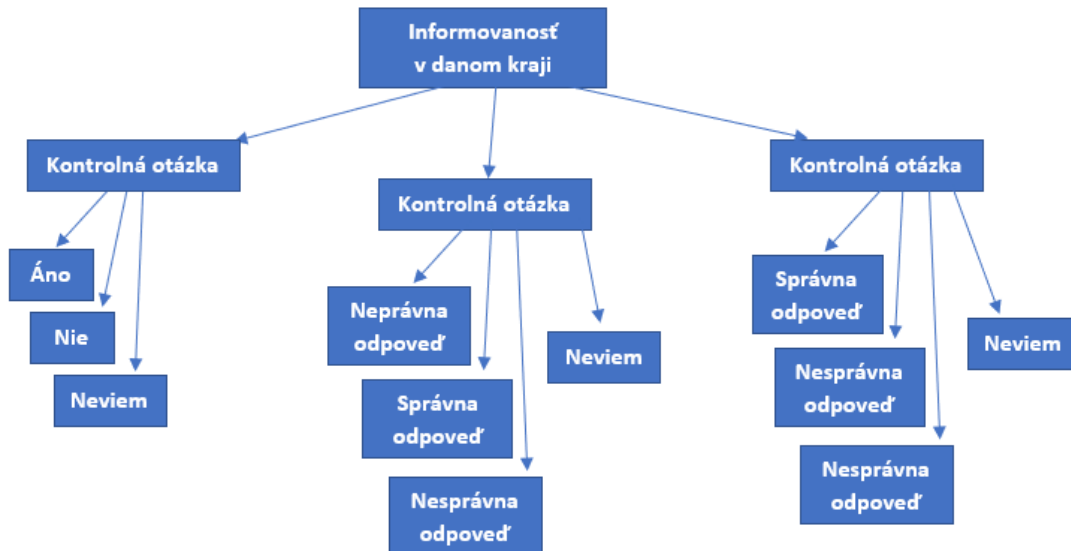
Informovanosť v danom kraji

Kontrolná otázka

Áno

Nie

Neviem

Kontrolná otázka

Neprávna odpoveď

Správna odpoveď

Nesprávna odpoveď

Neviem

Kontrolná otázka

Správna odpoveď

Nesprávna odpoveď

Nesprávna odpoveď

Neviem